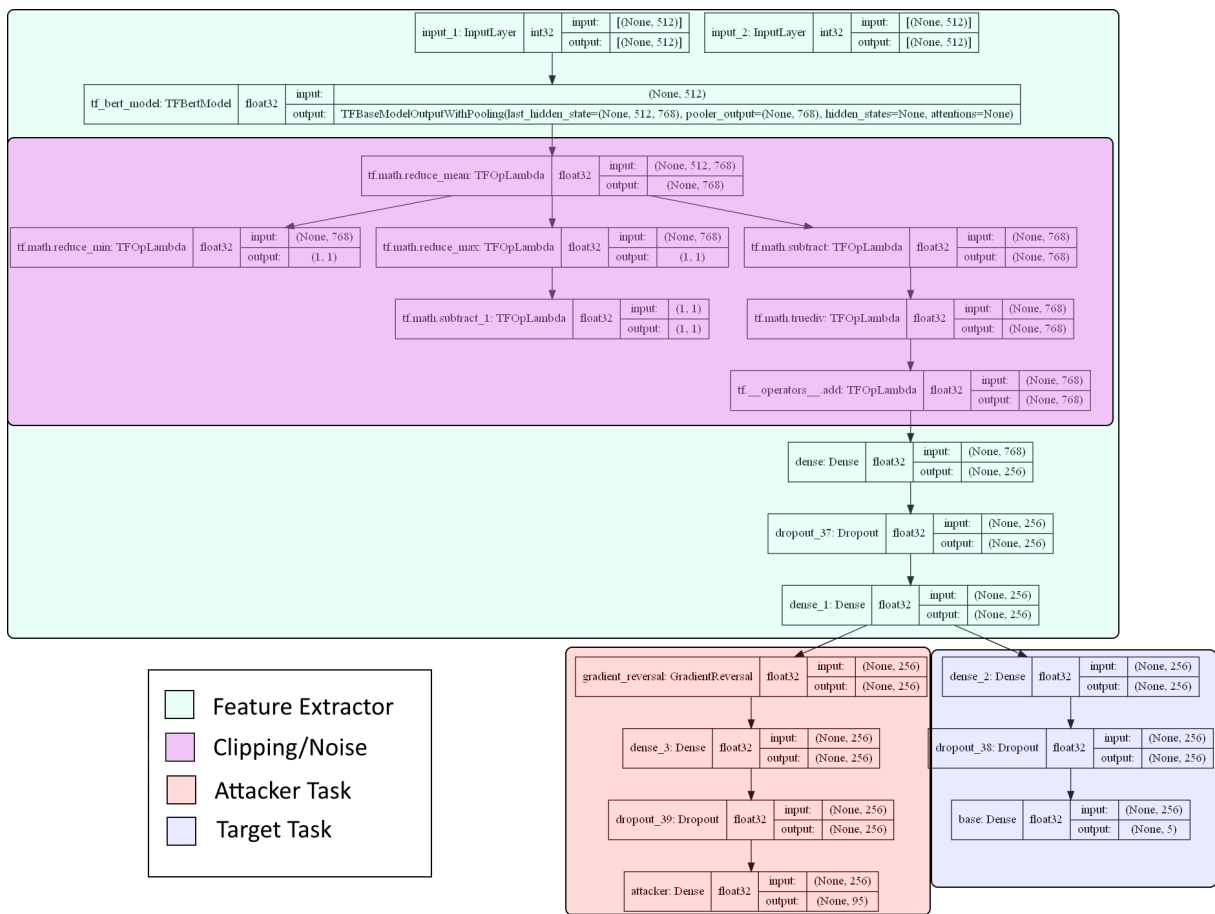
| input_1: InputLayer | int32 | input: | [(None, 512)] |
|---|---|---|---|
| | | output: | [(None, 512)] |

| input_2: InputLayer | int32 | input: | [(None, 512)] |
|---|---|---|---|
| | | output: | [(None, 512)] |

| tf_bert_model: TFBertModel | float32 | input: | (None, 512) |
|---|---|---|---|
| | | output: | TFBaseModelOutputWithPooling(last_hidden_state=(None, 512, 768), pooler_output=(None, 768), hidden_states=None, attentions=None) |

| tf.math.reduce_mean: TFOpLambda | float32 | input: | (None, 512, 768) |
|---|---|---|---|
| | | output: | (None, 768) |

| tf.math.reduce_min: TFOpLambda | float32 | input: | (None, 768) |
|---|---|---|---|
| | | output: | (1, 1) |

| tf.math.reduce_max: TFOpLambda | float32 | input: | (None, 768) |
|---|---|---|---|
| | | output: | (1, 1) |

| tf.math.subtract: TFOpLambda | float32 | input: | (None, 768) |
|---|---|---|---|
| | | output: | (None, 768) |

| tf.math.subtract_1: TFOpLambda | float32 | input: | (1, 1) |
|---|---|---|---|
| | | output: | (1, 1) |

| tf.math.truediv: TFOpLambda | float32 | input: | (None, 768) |
|---|---|---|---|
| | | output: | (None, 768) |

| tf.__operators__.add: TFOpLambda | float32 | input: | (None, 768) |
|---|---|---|---|
| | | output: | (None, 768) |

| dense: Dense | float32 | input: | (None, 768) |
|---|---|---|---|
| | | output: | (None, 256) |

| dropout_37: Dropout | float32 | input: | (None, 256) |
|---|---|---|---|
| | | output: | (None, 256) |

| dense_1: Dense | float32 | input: | (None, 256) |
|---|---|---|---|
| | | output: | (None, 256) |

| gradient_reversal: GradientReversal | float32 | input: | (None, 256) |
|---|---|---|---|
| | | output: | (None, 256) |

| dense_3: Dense | float32 | input: | (None, 256) |
|---|---|---|---|
| | | output: | (None, 256) |

| dropout_39: Dropout | float32 | input: | (None, 256) |
|---|---|---|---|
| | | output: | (None, 256) |

| attacker: Dense | float32 | input: | (None, 256) |
|---|---|---|---|
| | | output: | (None, 95) |

| dense_2: Dense | float32 | input: | (None, 256) |
|---|---|---|---|
| | | output: | (None, 256) |

| dropout_38: Dropout | float32 | input: | (None, 256) |
|---|---|---|---|
| | | output: | (None, 256) |

| base: Dense | float32 | input: | (None, 256) |
|---|---|---|---|
| | | output: | (None, 5) |

Feature Extractor
Clipping/Noise
Attacker Task
Target Task